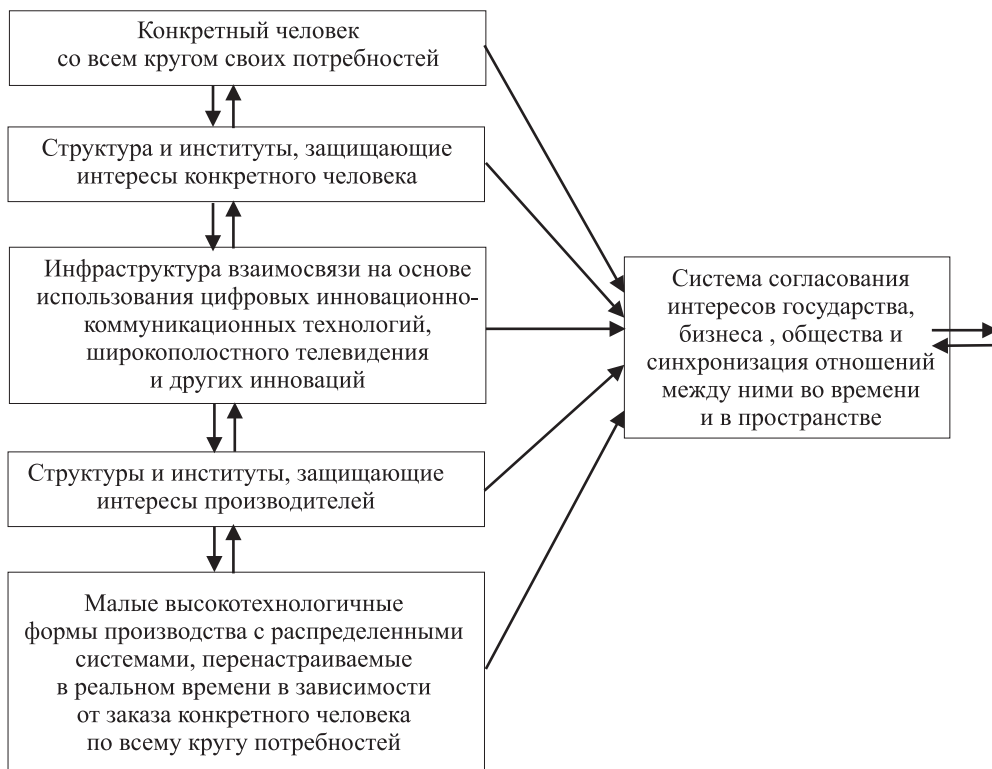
Конкретный человек со всем кругом своих потребностей

Структура и институты, защищающие интересы конкретного человека

Инфраструктура взаимосвязи на основе использования цифровых инновационно-коммуникационных технологий, широкополостного телевидения и других инноваций

Структуры и институты, защищающие интересы производителей

Малые высокотехнологичные формы производства с распределенными системами, перенастраиваемые в реальном времени в зависимости от заказа конкретного человека по всему кругу потребностей

Система согласования интересов государства, бизнеса , общества и синхронизация отношений между ними во времени и в пространстве